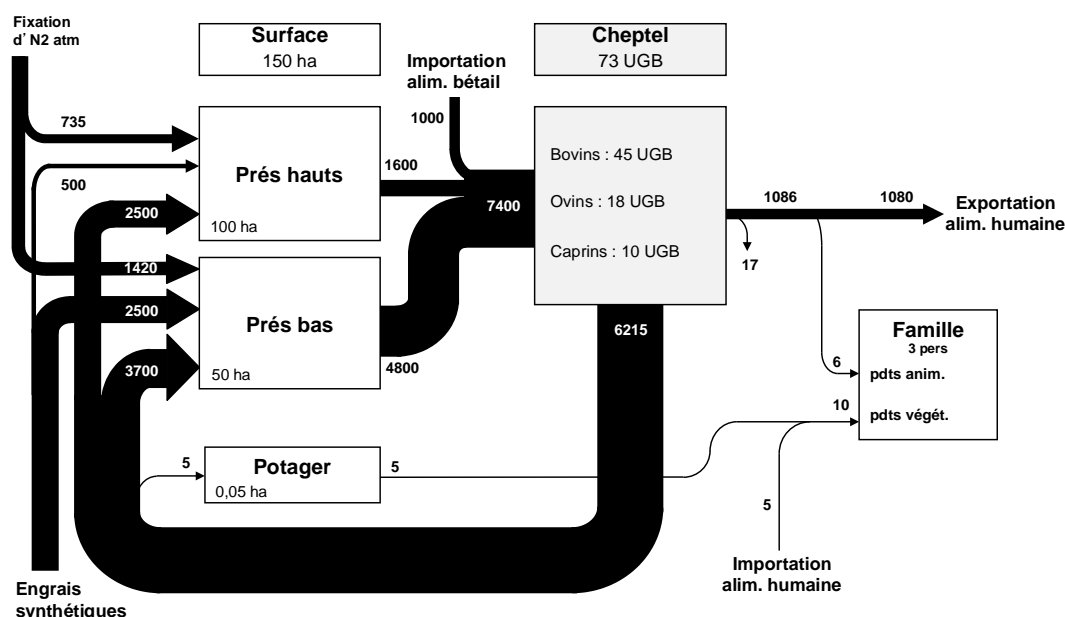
Fixation d' N2 atm

Surface
150 ha

Importation alim. bétail

Cheptel
73 UGB

735

1000

500

Prés hauts

1600

Bovins : 45 UGB

2500

7400

Ovins : 18 UGB

100 ha

1086

1080

Exportation alim. humaine

Caprins : 10 UGB

1420

17

2500

Prés bas

6215

Famille
3 pers

3700

4800

6

pdts anim.

50 ha

10

pdts végét.

5

Potager

5

0,05 ha

5

Importation alim. humaine

Engrais synthétiques